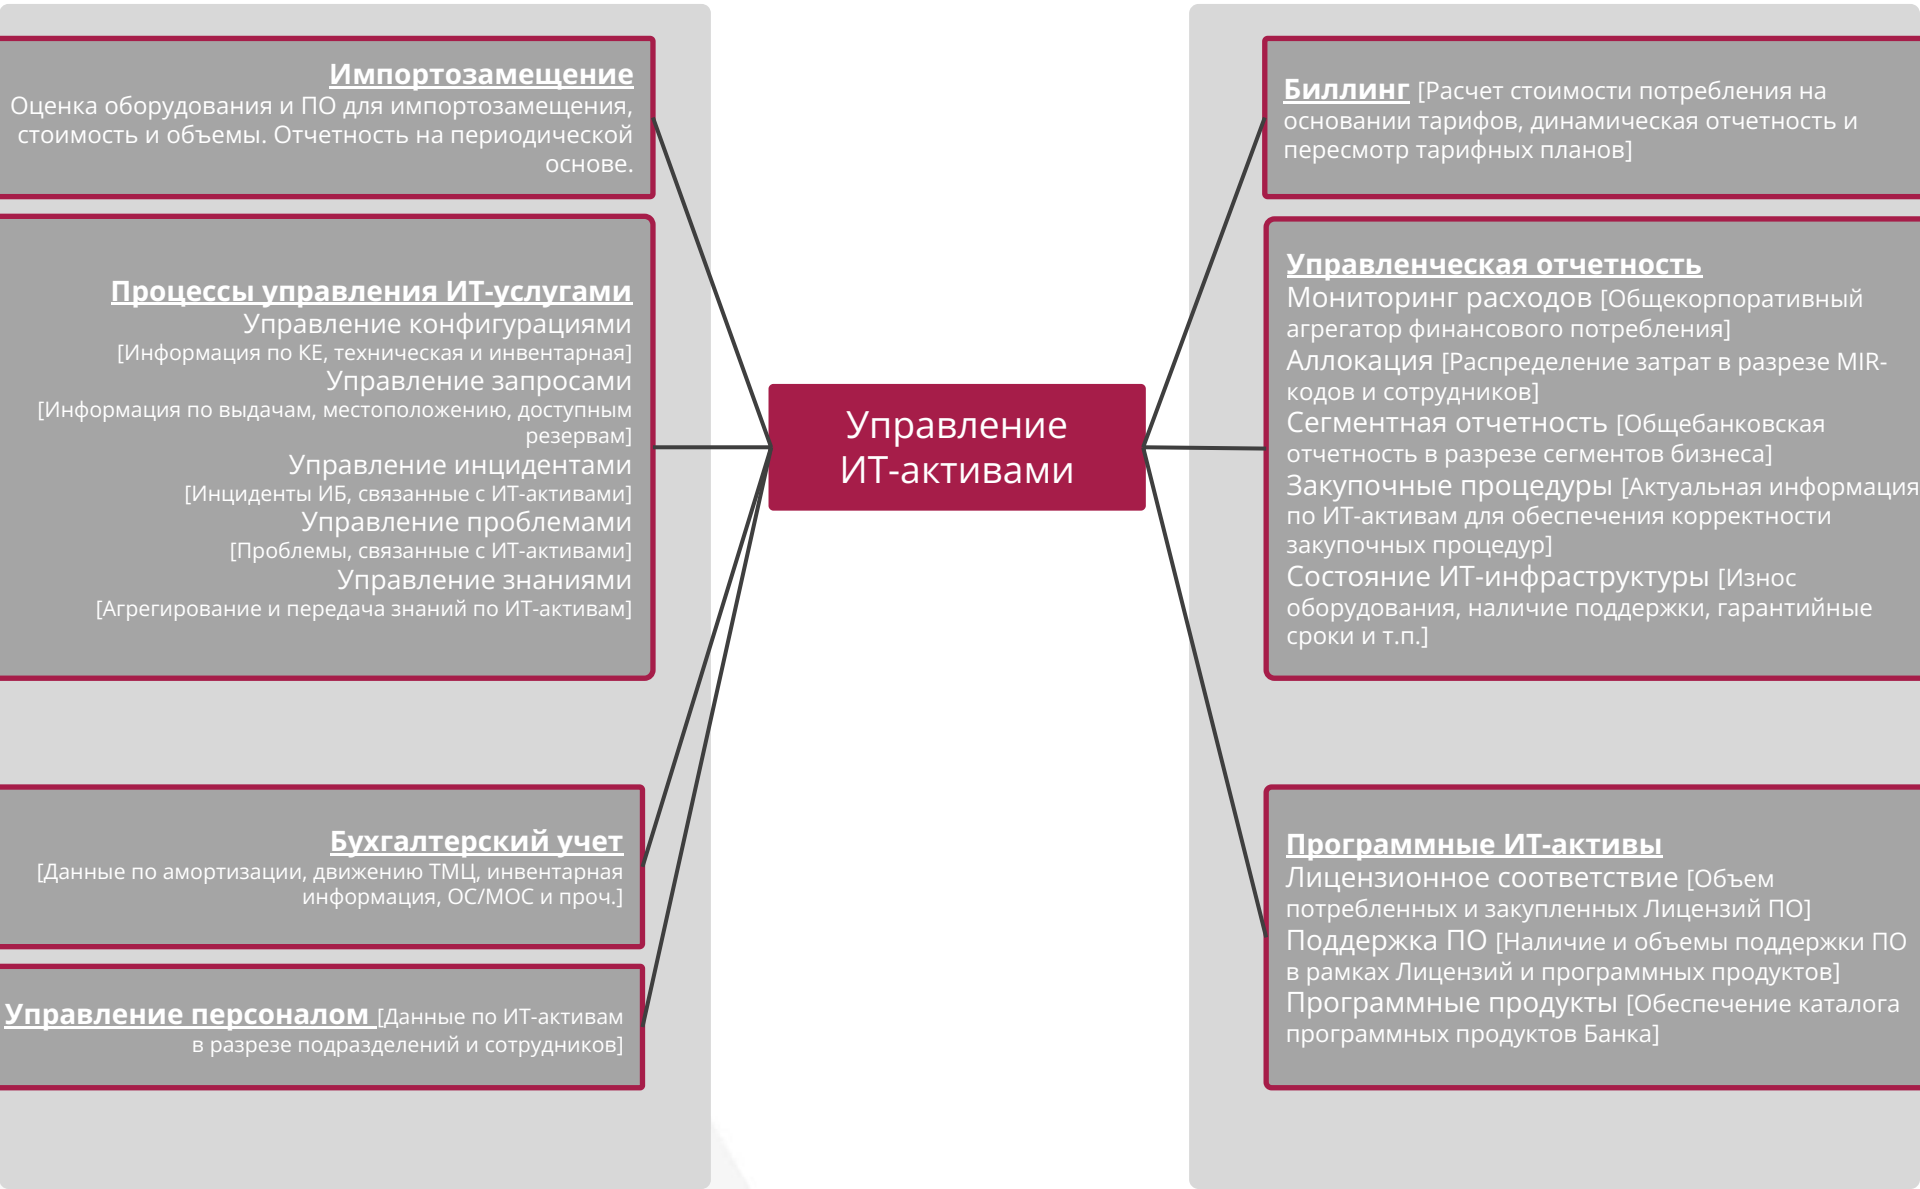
**Импортозамещение**
Оценка оборудования и ПО для импортозамещения, стоимость и объемы. Отчетность на периодической основе.

**Процессы управления ИТ-услугами**
Управление конфигурациями
[Информация по КЕ, техническая и инвентарная]
Управление запросами
[Информация по выдачам, местоположению, доступным резервам]
Управление инцидентами
[Инциденты ИБ, связанные с ИТ-активами]
Управление проблемами
[Проблемы, связанные с ИТ-активами]
Управление знаниями
[Агрегирование и передача знаний по ИТ-активам]

**Бухгалтерский учет**
[Данные по амортизации, движению ТМЦ, инвентарная информация, ОС/МОС и проч.]

**Управление персоналом** [Данные по ИТ-активам в разрезе подразделений и сотрудников]

Управление ИТ-активами

**Биллинг** [Расчет стоимости потребления на основании тарифов, динамическая отчетность и пересмотр тарифных планов]

**Управленческая отчетность**
Мониторинг расходов [Общекорпоративный агрегатор финансового потребления]
Аллокация [Распределение затрат в разрезе MIR-кодов и сотрудников]
Сегментная отчетность [Общебанковская отчетность в разрезе сегментов бизнеса]
Закупочные процедуры [Актуальная информация по ИТ-активам для обеспечения корректности закупочных процедур]
Состояние ИТ-инфраструктуры [Износ оборудования, наличие поддержки, гарантийные сроки и т.п.]

**Программные ИТ-активы**
Лицензионное соответствие [Объем потребленных и закупленных Лицензий ПО]
Поддержка ПО [Наличие и объемы поддержки ПО в рамках Лицензий и программных продуктов]
Программные продукты [Обеспечение каталога программных продуктов Банка]